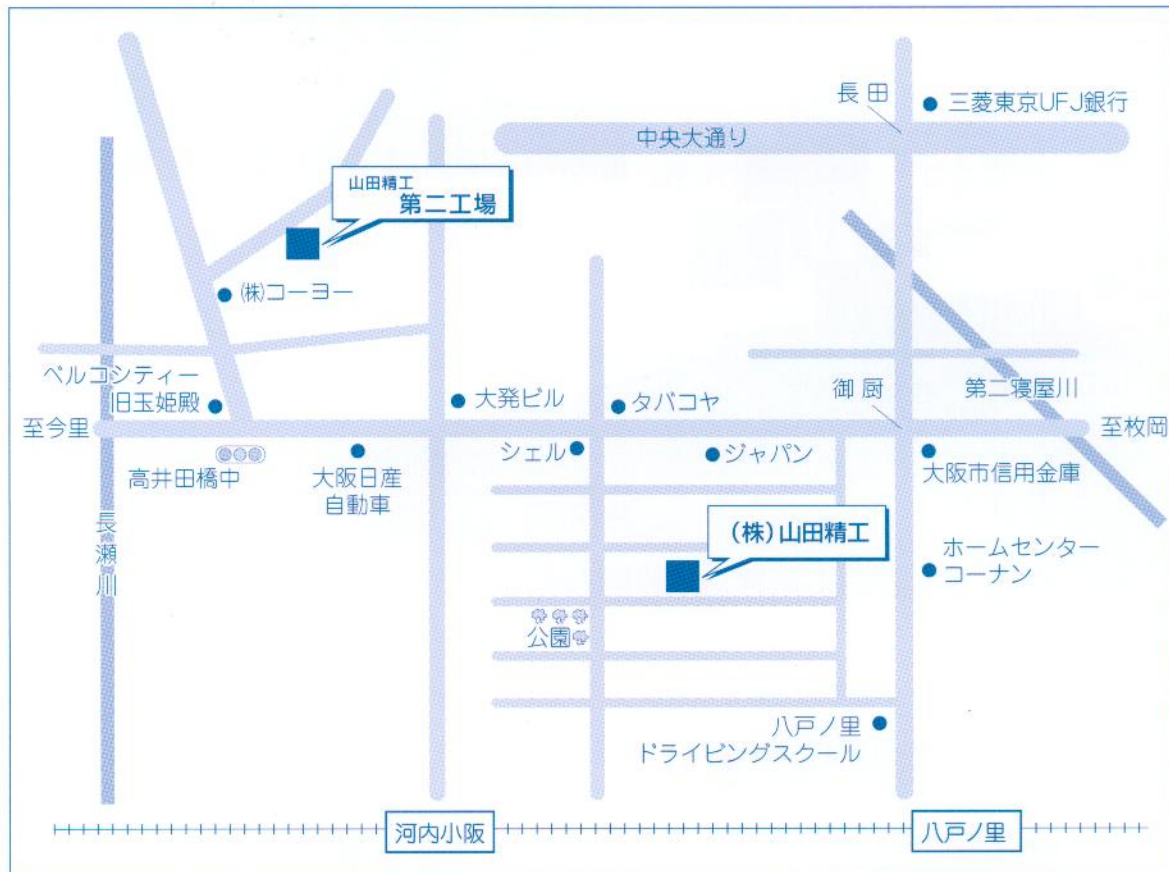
長田
三菱東京UFJ銀行
中央大通り
山田精工
第二工場
(株)コーヨー
ペルコシティー
旧玉姫殿
大発ビル
タバコヤ
御厨
第二寝屋川
至今里
至枚岡
高井田橋中
大阪日産
自動車
シェル
ジャパン
大阪市信用金庫
長瀬川
(株)山田精工
ホームセンター
コーナン
公園
八戸ノ里
ドライビングスクール
河内小阪
八戸ノ里